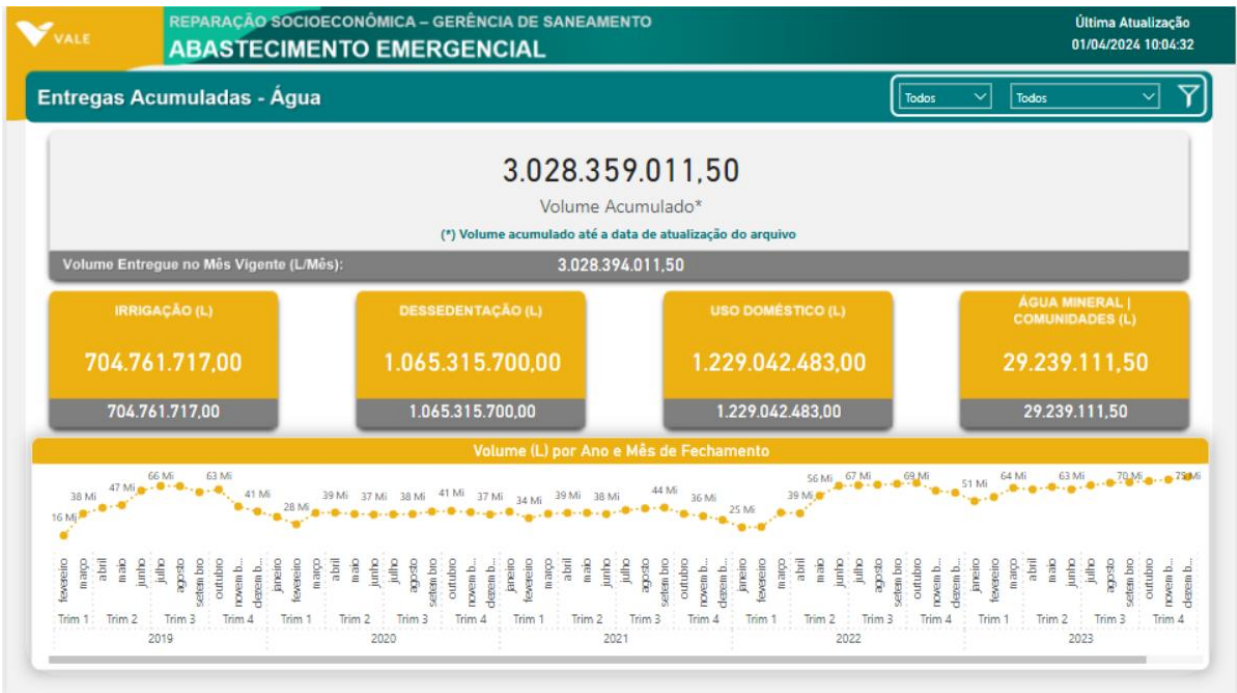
VALE

REPARAÇÃO SOCIOECONÔMICA – GERÊNCIA DE SANEAMENTO
ABASTECIMENTO EMERGENCIAL

Última Atualização
01/04/2024 10:04:32

Entregas Acumuladas - Água

Todos
Todos

3.028.359.011,50
Volume Acumulado*
(*) Volume acumulado até a data de atualização do arquivo

Volume Entregue no Mês Vigente (L/Mês): 3.028.394.011,50

IRRIGAÇÃO (L)
704.761.717,00
704.761.717,00

DESSEDENTAÇÃO (L)
1.065.315.700,00
1.065.315.700,00

USO DOMÉSTICO (L)
1.229.042.483,00
1.229.042.483,00

ÁGUA MINERAL | COMUNIDADES (L)
29.239.111,50
29.239.111,50

Volume (L) por Ano e Mês de Fechamento

16 Mi 38 Mi 47 Mi 66 Mi 63 Mi 41 Mi 28 Mi 39 Mi 37 Mi 38 Mi 41 Mi 37 Mi 34 Mi 39 Mi 38 Mi 44 Mi 36 Mi 25 Mi 39 Mi 56 Mi 67 Mi 69 Mi 51 Mi 64 Mi 63 Mi 70 Mi 73 Mi

fevereiro março abril maio junho julho agosto setem bro outubro novem b... dezem b... janeiro fevereiro março abril maio junho julho agosto setem bro outubro novem b... dezem b... janeiro fevereiro março abril maio junho julho agosto setem bro outubro novem b... dezem b... janeiro fevereiro março abril maio junho julho agosto setem bro outubro novem b... dezem b... janeiro fevereiro março abril maio junho julho agosto setem bro outubro novem b... dezem b...

Trim 1 Trim 2 Trim 3 Trim 4 Trim 1 Trim 2 Trim 3 Trim 4 Trim 1 Trim 2 Trim 3 Trim 4 Trim 1 Trim 2 Trim 3 Trim 4 Trim 1 Trim 2 Trim 3 Trim 4

2019 2020 2021 2022 2023